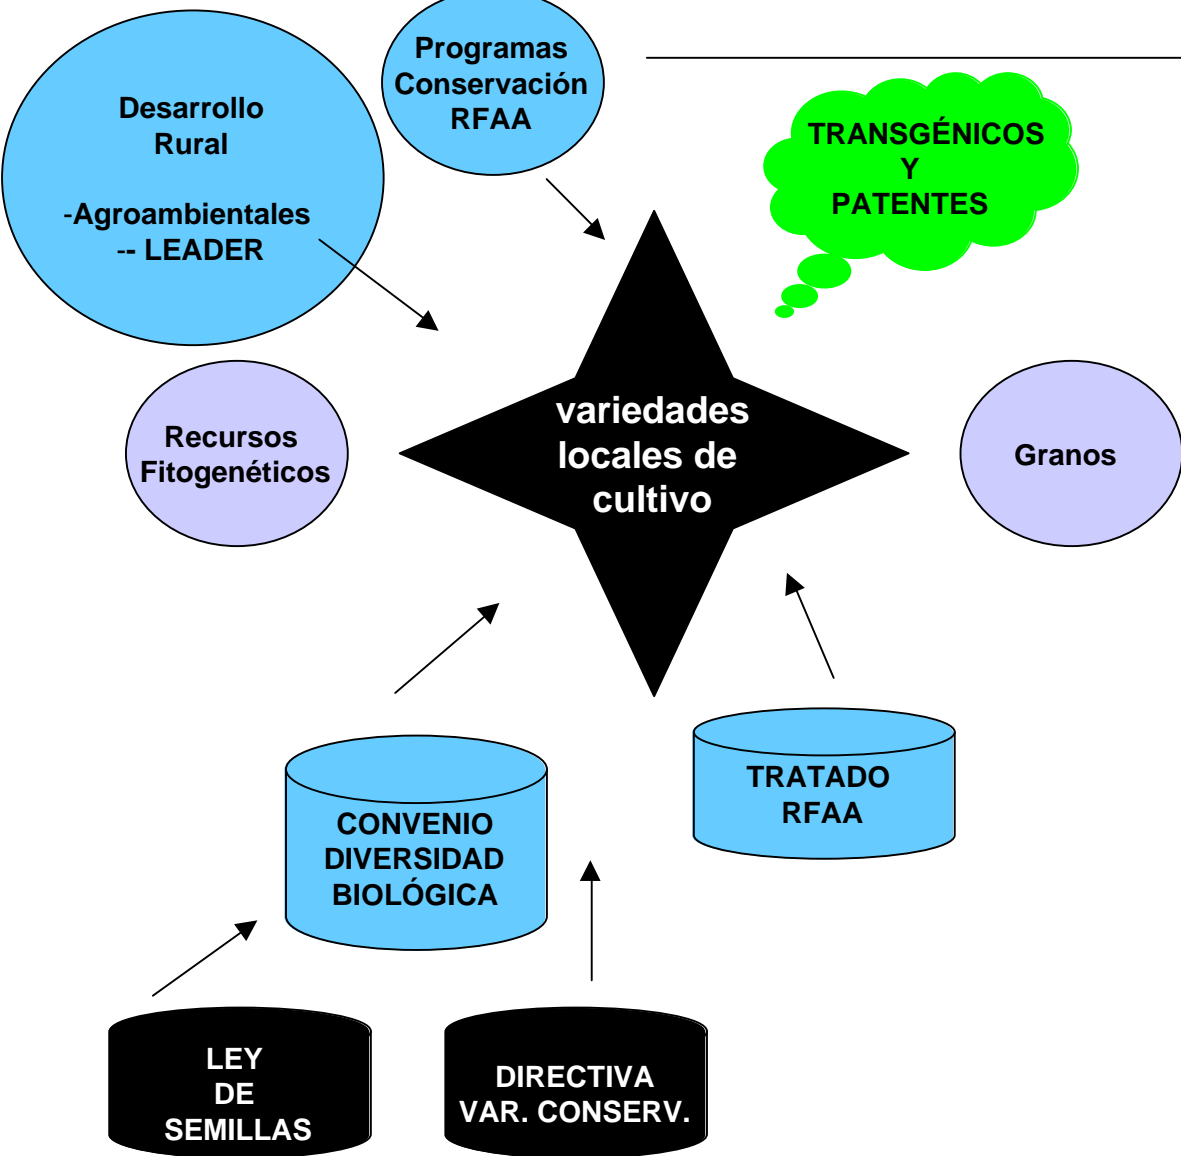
Programas Conservación RFAA

Desarrollo Rural

-Agroambientales
-- LEADER

TRANSGÉNICOS
Y
PATENTES

Recursos Fitogenéticos

variedades locales de cultivo

Granos

TRATADO RFAA

CONVENIO DIVERSIDAD BIOLÓGICA

LEY DE SEMILLAS

DIRECTIVA VAR. CONSERV.